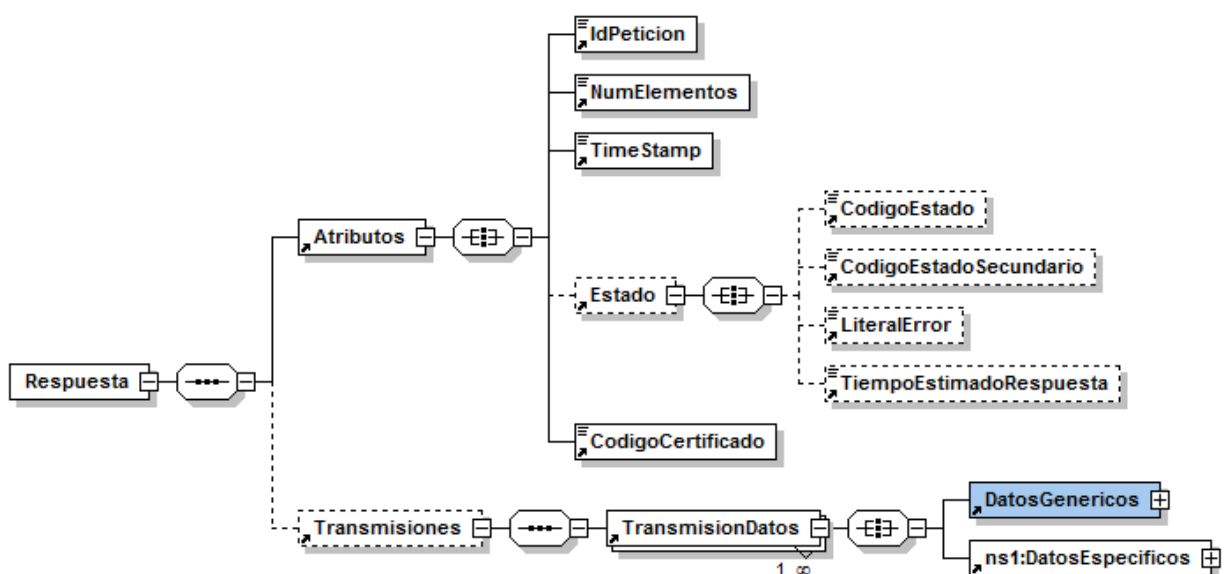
IdPeticion
NumElementos
TimeStamp
CodigoEstado
CodigoEstadoSecundario
LiteralError
TiempoEstimadoRespuesta
Atributos
Estado
Respuesta
CodigoCertificado
Transmisiones
TransmisionDatos
1..∞
DatosGenericos
ns1:DatosEspecificos